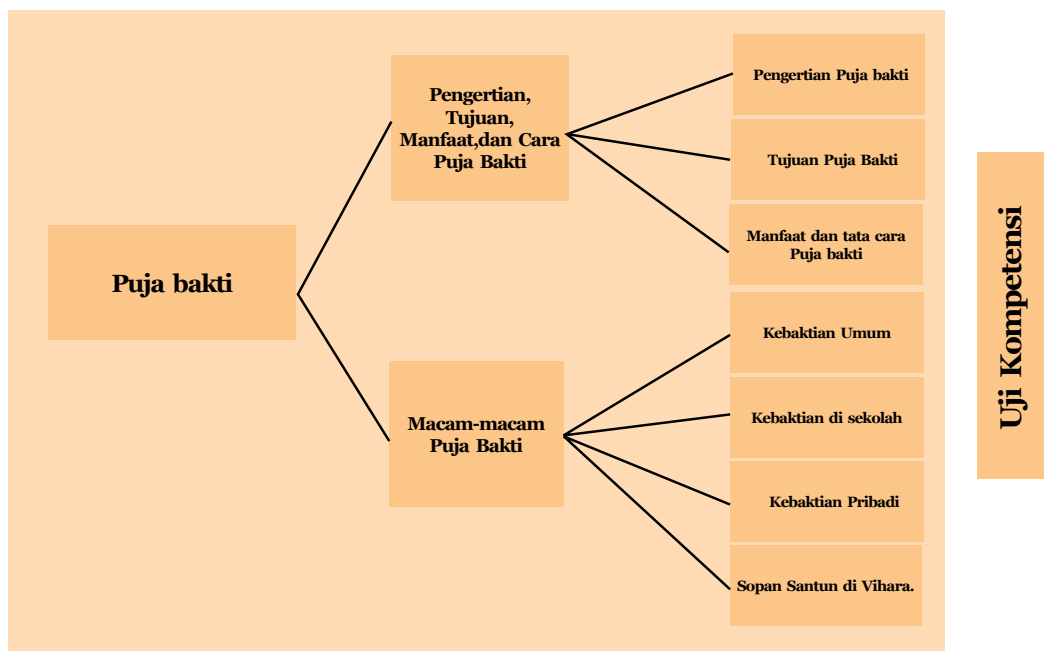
Puja bakti

Pengertian, Tujuan, Manfaat,dan Cara Puja Bakti

Pengertian Puja bakti

Tujuan Puja Bakti

Manfaat dan tata cara Puja bakti

Macam-macam Puja Bakti

Kebaktian Umum

Kebaktian di sekolah

Kebaktian Pribadi

Sopan Santun di Vihara.

Uji Kompetensi